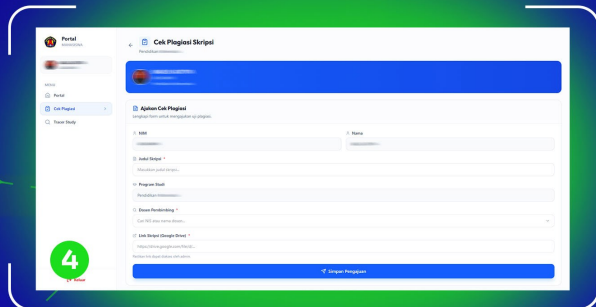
Portal
MAHASISWA

MENU
Portal
Cek Plagiasi
Tracer Study

4
Keluar

Cek Plagiasi Skripsi
Pendidikan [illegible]

Ajukan Cek Plagiasi
Lengkapi form untuk mengajukan uji plagiasi.

NIM
Nama
Judul Skripsi *
Masukkan judul skripsi...
Program Studi
Pendidikan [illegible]
Dosen Pembimbing *
Cari NIDN atau nama dosen...
Link Skripsi (Google Drive) *
https://drive.google.com/file/d/...
Pastikan link dapat diakses oleh admin.
Simpan Pengajuan